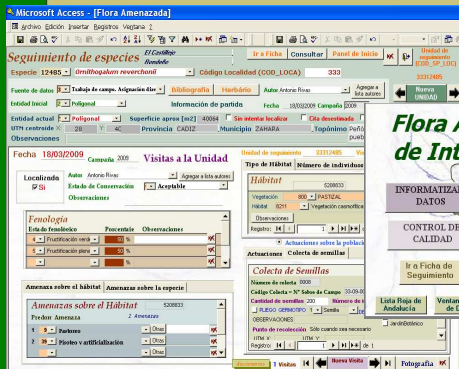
Microsoft Access - [Flora Amenazada]

Archivo Edición Insertar Registros Ventana ?

Seguimiento de especies El Castillejo Rondeño

Ir a Ficha Consultar Panel de Inicio Unidad de seguimiento (ESP_SP_LOC)

Especie 12485 Ornithogalum reverchonii Código Localidad (COD_LOCA) 333

33312485

Fuente de datos 30 Trabajo de campo. Asignación dire Bibliografía Herbario Autor Antonio Rivas Agregar a lista autores

Entidad Inicial 2 Poligonal Información de partida Fecha 18/03/2009 Campaña 2009

Entidad actual 2 Poligonal Superficie aprox [m2] 40064 Sin interés localizar Cita desestimada

UTM centroide 30 4C Provincia CADIZ Municipio ZAHARA Topónimo

Observaciones

Nueva UNIDAD

Fecha 18/03/2009 Campaña 2009 Visitas a la Unidad

Unidad de seguimiento 33312485 Fecha 18/03/2009

Localizada Sí

Autor Antonio Rivas Agregar a lista autores

Estado de Conservación 2 Aceptable

Observaciones

Tipo de Hábitat Número de individuos

Hábitat 5208033

Vegetación 800 PASTIZAL

Hábitat 8211 Vegetación casmofítica

Observaciones

Registro: 1 de 1

Actuaciones sobre la población

Fenología

Estado fenológico Porcentaje Observaciones

Fructificación verde 50 %

Fructificación plena 50 %

%

Amenazas sobre el hábitat Amenazas sobre la especie

Amenazas sobre el Hábitat 5208033

Predom Amenaza 2 Amenazas

1 30 Pastoreo Otras

2 39 Pisoteo y artificialización Otras

Otras

Actuaciones Colecta de semillas

Colecta de Semillas Reg 1 de 1

Número de colecta 0000

Código Colecta S* Salvo de Campo 33-09-0

Cantidad de semillas 200 Sem

JUEGO GERMOTIPO 5 Semilla

Banco de Germoplasma

OBSERVACIONES

Punto de recolección Sólo cuando sea necesario

Jardín Botánico

UTM X UTM Y

Registro: 1 de 1

Flora Amenazada de Interés

INFORMATIZACIÓN DE DATOS

CONTROL DE CALIDAD

Ir a Ficha de Seguimiento

Lista Roja de Andalucía

Ventana de D

Fotografía

Nueva Visita

Anterior 1 Visitas

Registro: 1